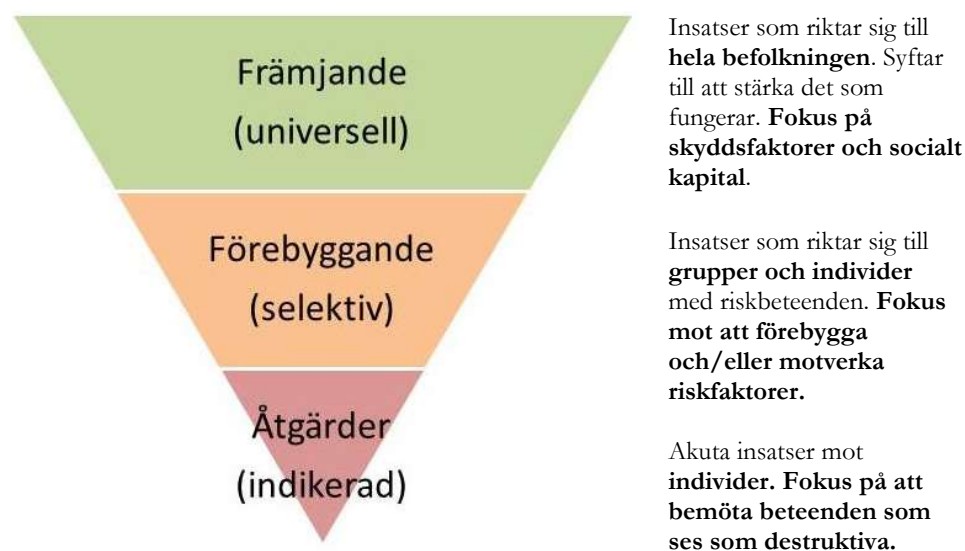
Främjande
(universell)

Insatser som riktar sig till **hela befolkningen**. Syftar till att stärka det som fungerar. **Fokus på skyddsfaktorer och socialt kapital**.

Förebyggande
(selektiv)

Insatser som riktar sig till **grupper och individer** med riskbeteenden. **Fokus mot att förebygga och/eller motverka riskfaktorer.**

Åtgärder
(indikerad)

Akuta insatser mot **individer. Fokus på att bemöta beteenden som ses som destruktiva.**